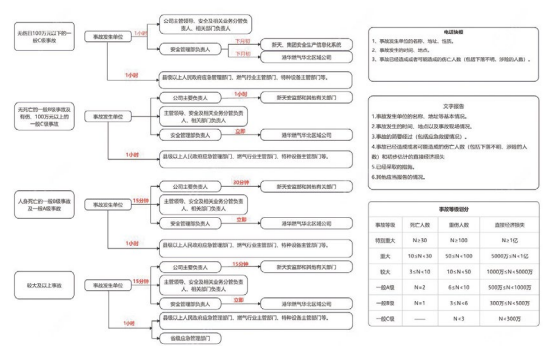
未造成人员伤亡的100万元以下的一般C级事故

事故发生单位

1小时

公司主管领导、安全及技术业务分管负责人、相关部门负责人

安全管理部负责人

新天、集团安全生产信息化系统

港华燃气华北区域公司

1小时

县级以上人民政府应急管理部门、燃气行业主管部门、特种设备主管部门

死亡1人或重伤1人以下，100万元以上的一般C级事故

事故发生单位

公司主要负责人

新天安监部和其他有关部门

安全管理、安全及技术业务分管负责人、相关部门负责人

安全管理部负责人

港华燃气华北区域公司

1小时

县级以上人民政府应急管理部门、燃气行业主管部门、特种设备主管部门

人身死亡1人的一般A级事故及一般B级事故

事故发生单位

15分钟

公司主要负责人

30分钟

新天安监部和其他有关部门

安全管理、安全及技术业务分管负责人、相关部门负责人

15分钟

安全管理部负责人

港华燃气华北区域公司

1小时

县级以上人民政府应急管理部门、燃气行业主管部门、特种设备主管部门

较大及以上事故

事故发生单位

15分钟

公司主要负责人

15分钟

新天安监部和其他有关部门

安全管理、安全及技术业务分管负责人、相关部门负责人

安全管理部负责人

港华燃气华北区域公司

1小时

县级以上人民政府应急管理部门、燃气行业主管部门、特种设备主管部门

省级应急管理部门

电话快报

1.事故发生单位的名称、地址、性质。
2.事故发生的时间、地点。
3.事故已经造成或者可能造成的伤亡人数（包括下落不明、涉险的人数）。

文字报告

1.事故发生单位的名称、地址等基本情况。
2.事故发生的时间、地点以及事故现场情况。
3.事故的简要经过（包括应急救援情况）。
4.事故已经造成或者可能造成的伤亡人数（包括下落不明、涉险的人数）和初步估计的直接经济损失。
5.已经采取的措施。
6.其他应当报告的情况。

事故等级划分

| 事故等级 | 死亡人数 | 重伤人数 | 直接经济损失 |
|---|---|---|---|
| 特别重大 | N≥30 | N≥100 | N≥1亿 |
| 重大 | 10≤N<30 | 50≤N<100 | 5000万≤N<1亿 |
| 较大 | 3≤N<10 | 10≤N<50 | 1000万≤N<5000万 |
| 一般A级 | N=2 | 6≤N<10 | 500万≤N<1000万 |
| 一般B级 | N=1 | 3≤N<6 | 100万≤N<500万 |
| 一般C级 | —— | N<3 | N<100万 |